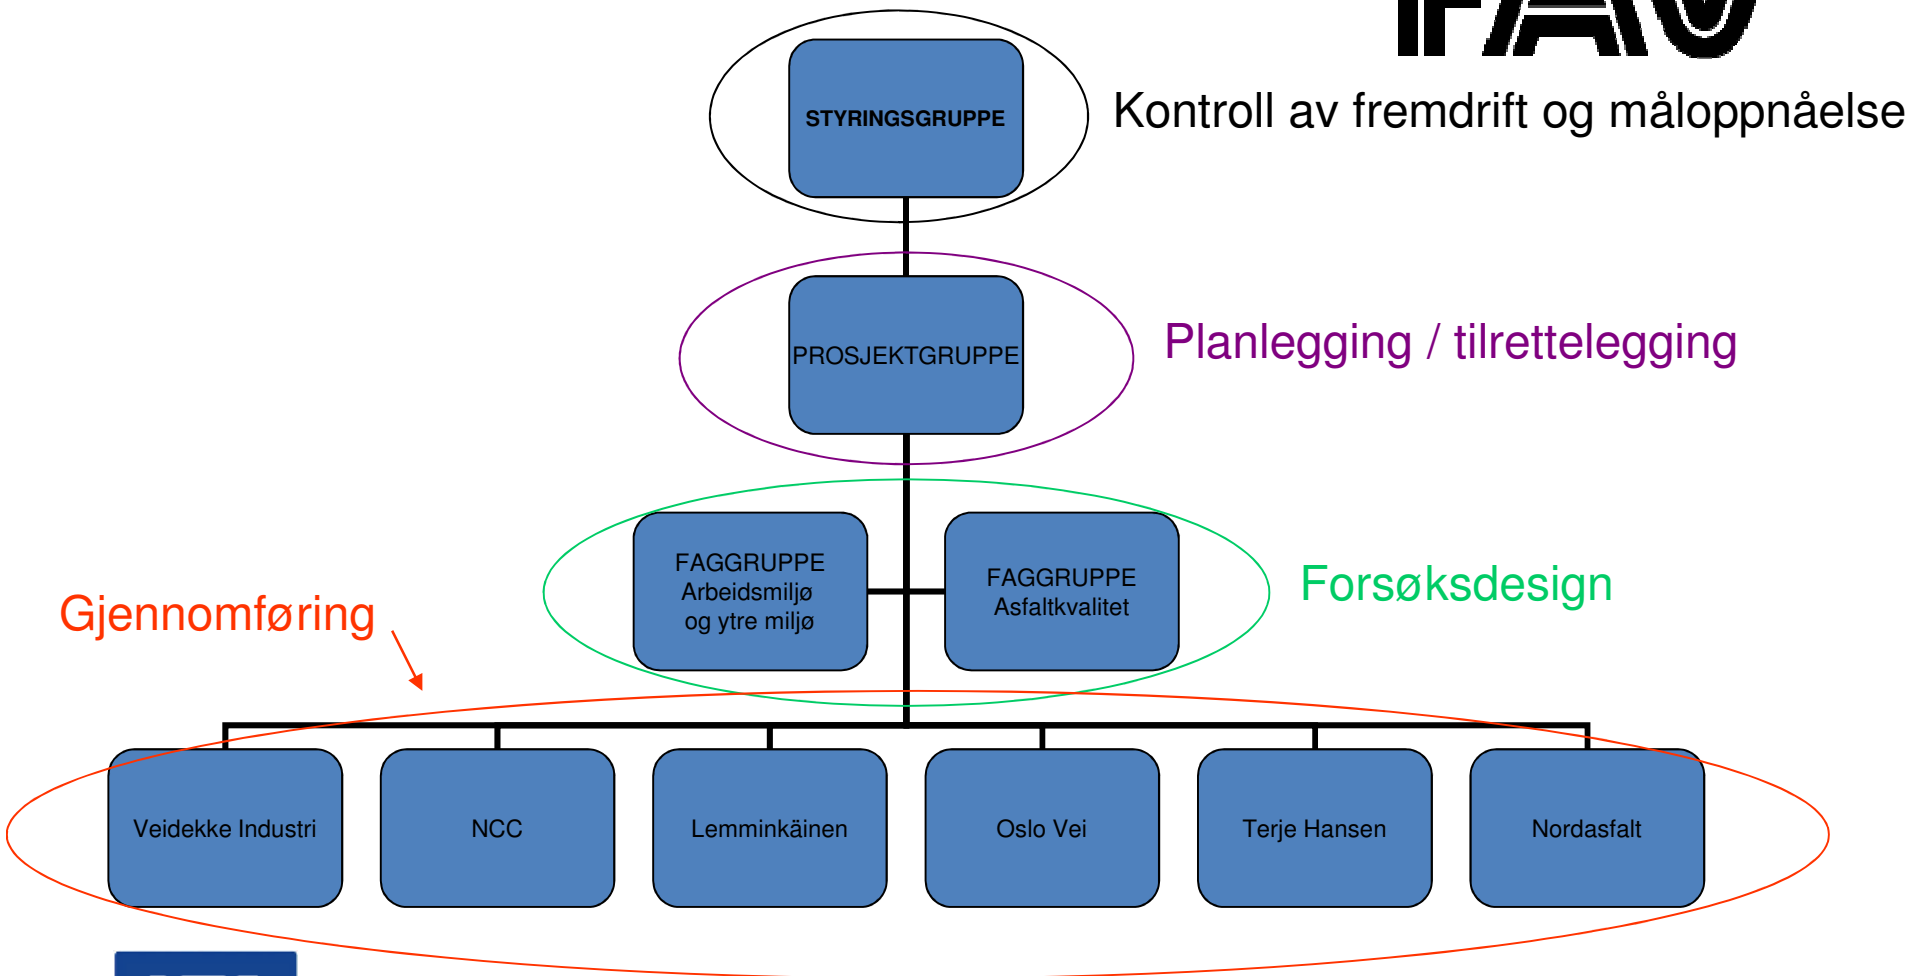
STYRINGSGRUPPE

Kontroll av fremdrift og måloppnåelse

PROSJEKTGRUPPE

Planlegging / tilrettelegging

FAGGRUPPE Arbeidsmiljø og ytre miljø

FAGGRUPPE Asfaltkvalitet

Forsøksdesign

Gjennomføring

Veidekke Industri

NCC

Lemminkäinen

Oslo Vei

Terje Hansen

Nordasfalt